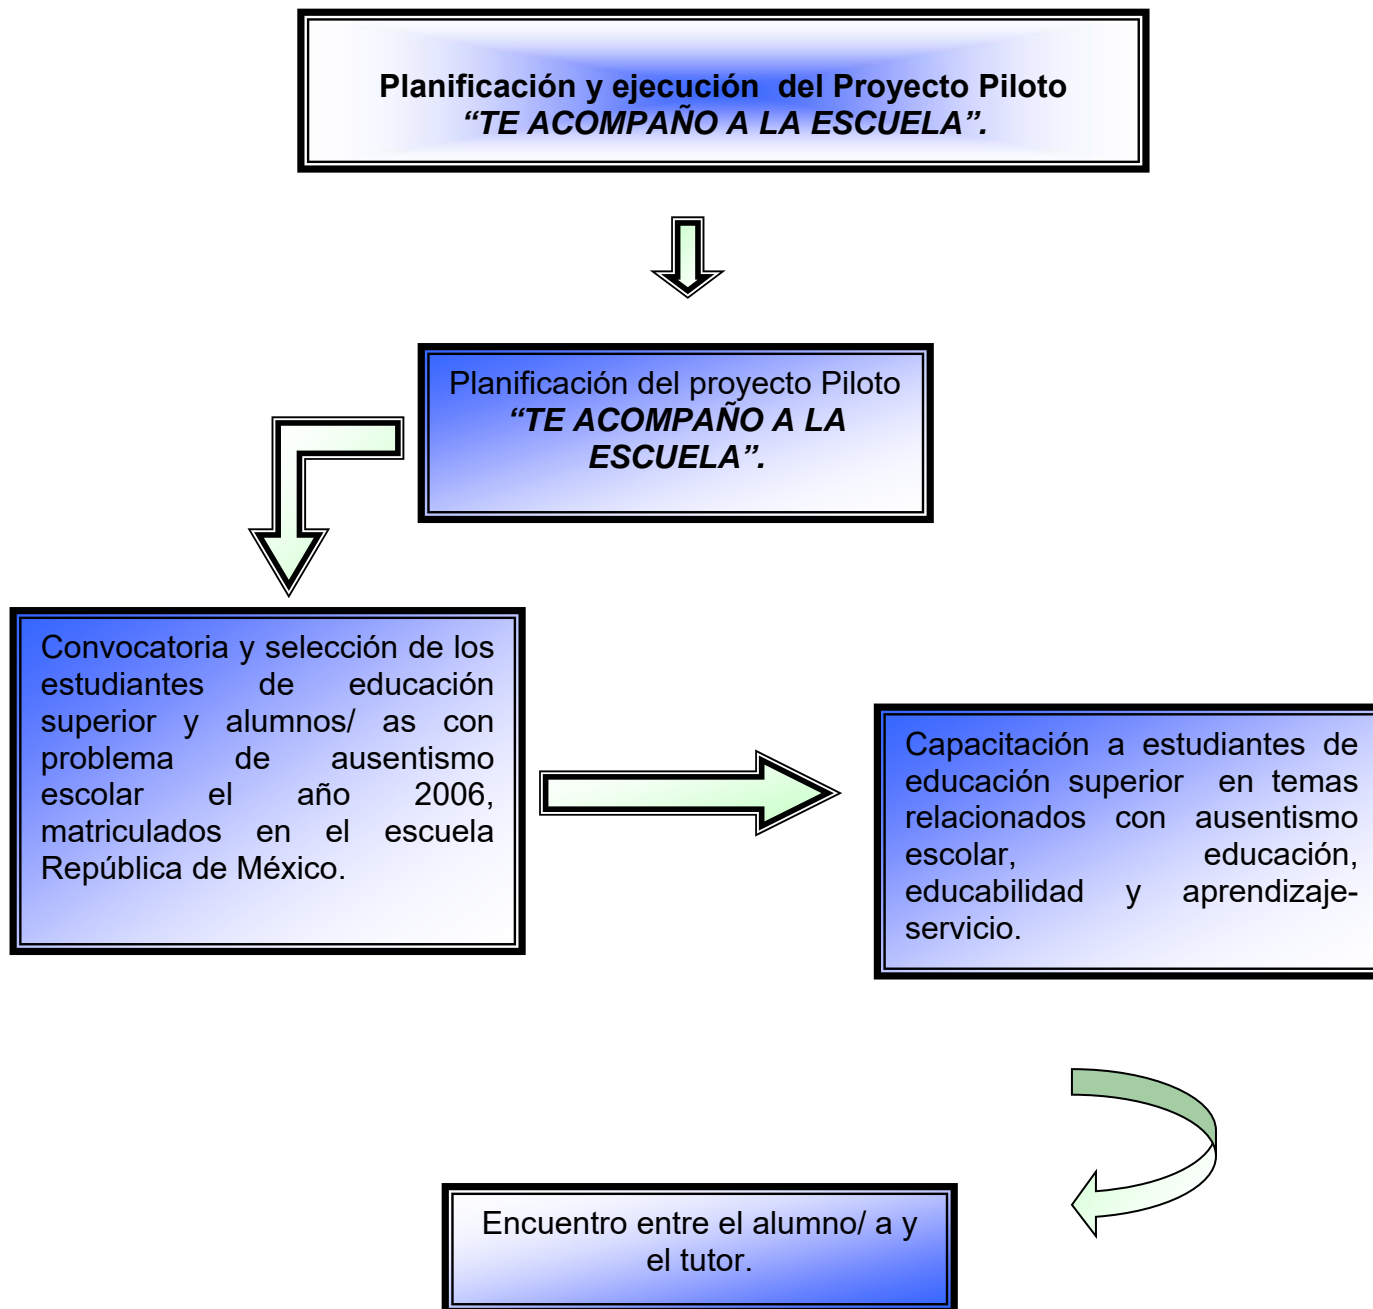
Planificación y ejecución del Proyecto Piloto
*“TE ACOMPAÑO A LA ESCUELA”.*

Planificación del proyecto Piloto
*“TE ACOMPAÑO A LA ESCUELA”.*

Convocatoria y selección de los estudiantes de educación superior y alumnos/ as con problema de ausentismo escolar el año 2006, matriculados en el escuela República de México.

Capacitación a estudiantes de educación superior en temas relacionados con ausentismo escolar, educación, educabilidad y aprendizaje-servicio.

Encuentro entre el alumno/ a y el tutor.